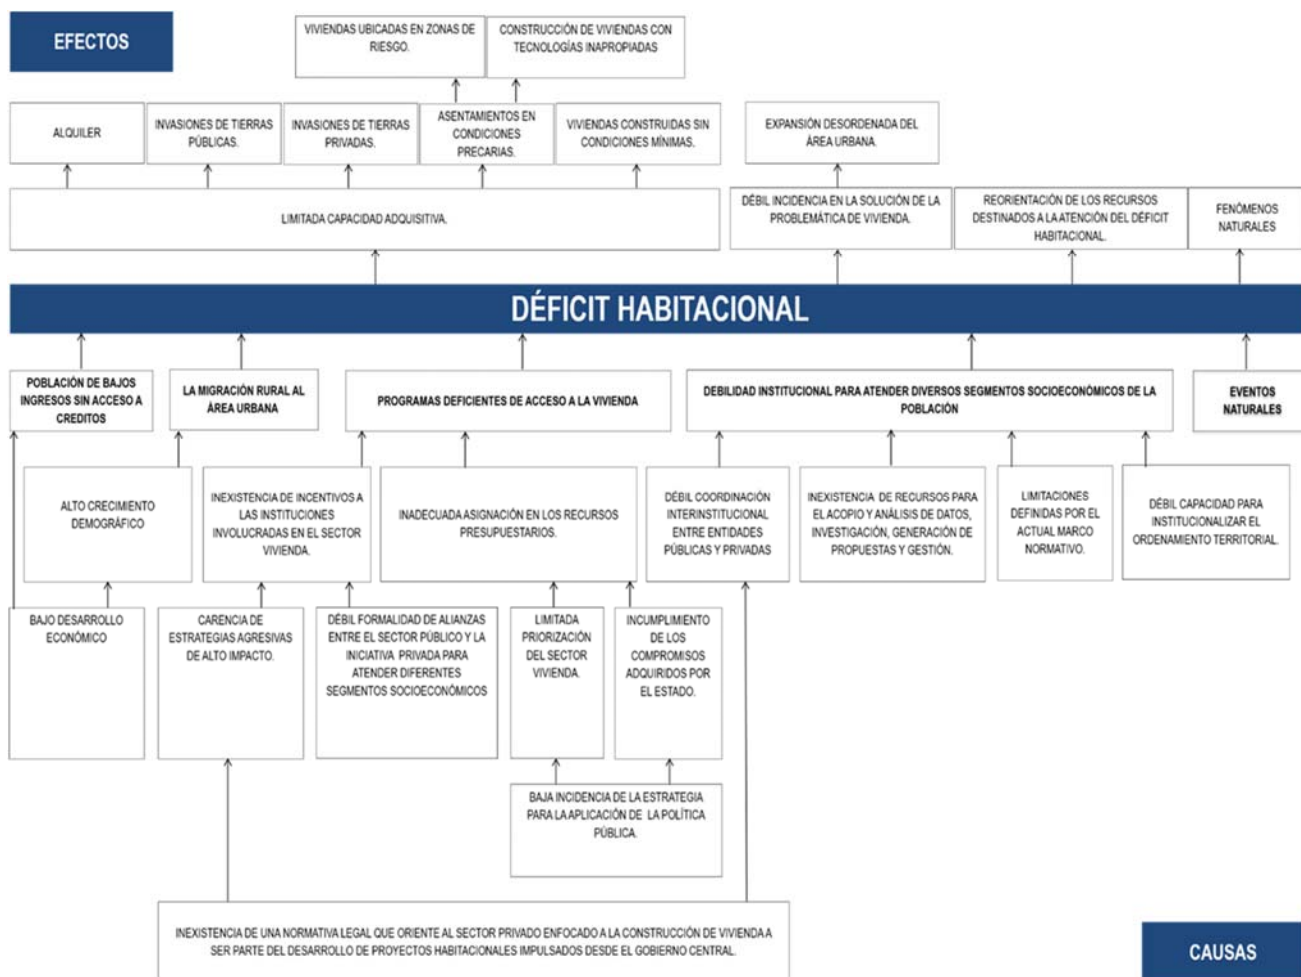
EFECTOS

VIVIENDAS UBICADAS EN ZONAS DE RIESGO.

CONSTRUCCIÓN DE VIVIENDAS CON TECNOLOGÍAS INAPROPIADAS

ALQUILER

INVASIONES DE TIERRAS PÚBLICAS.

INVASIONES DE TIERRAS PRIVADAS.

ASENTAMIENTOS EN CONDICIONES PRECARIAS.

VIVIENDAS CONSTRUIDAS SIN CONDICIONES MÍNIMAS.

EXPANSIÓN DESORDENADA DEL ÁREA URBANA.

LIMITADA CAPACIDAD ADQUISITIVA.

DÉBIL INCIDENCIA EN LA SOLUCIÓN DE LA PROBLEMÁTICA DE VIVIENDA.

REORIENTACIÓN DE LOS RECURSOS DESTINADOS A LA ATENCIÓN DEL DÉFICIT HABITACIONAL.

FENÓMENOS NATURALES

DÉFICIT HABITACIONAL

POBLACIÓN DE BAJOS INGRESOS SIN ACCESO A CREDITOS

LA MIGRACIÓN RURAL AL ÁREA URBANA

PROGRAMAS DEFICIENTES DE ACCESO A LA VIVIENDA

DEBILIDAD INSTITUCIONAL PARA ATENDER DIVERSOS SEGMENTOS SOCIOECONÓMICOS DE LA POBLACIÓN

EVENTOS NATURALES

ALTO CRECIMIENTO DEMOGRÁFICO

INEXISTENCIA DE INCENTIVOS A LAS INSTITUCIONES INVOLUCRADAS EN EL SECTOR VIVIENDA.

INADECUADA ASIGNACIÓN EN LOS RECURSOS PRESUPUESTARIOS.

DÉBIL COORDINACIÓN INTERINSTITUCIONAL ENTRE ENTIDADES PÚBLICAS Y PRIVADAS

INEXISTENCIA DE RECURSOS PARA EL ACOPIO Y ANÁLISIS DE DATOS, INVESTIGACIÓN, GENERACIÓN DE PROPUESTAS Y GESTIÓN.

LIMITACIONES DEFINIDAS POR EL ACTUAL MARCO NORMATIVO.

DÉBIL CAPACIDAD PARA INSTITUCIONALIZAR EL ORDENAMIENTO TERRITORIAL.

BAJO DESARROLLO ECONÓMICO

CARENCIA DE ESTRATEGIAS AGRESIVAS DE ALTO IMPACTO.

DÉBIL FORMALIDAD DE ALIANZAS ENTRE EL SECTOR PÚBLICO Y LA INICIATIVA PRIVADA PARA ATENDER DIFERENTES SEGMENTOS SOCIOECONÓMICOS

LIMITADA PRIORIZACIÓN DEL SECTOR VIVIENDA.

INCUMPLIMIENTO DE LOS COMPROMISOS ADQUIRIDOS POR EL ESTADO.

BAJA INCIDENCIA DE LA ESTRATEGIA PARA LA APLICACIÓN DE LA POLÍTICA PÚBLICA.

INEXISTENCIA DE UNA NORMATIVA LEGAL QUE ORIENTE AL SECTOR PRIVADO ENFOCADO A LA CONSTRUCCIÓN DE VIVIENDA A SER PARTE DEL DESARROLLO DE PROYECTOS HABITACIONALES IMPULSADOS DESDE EL GOBIERNO CENTRAL.

CAUSAS